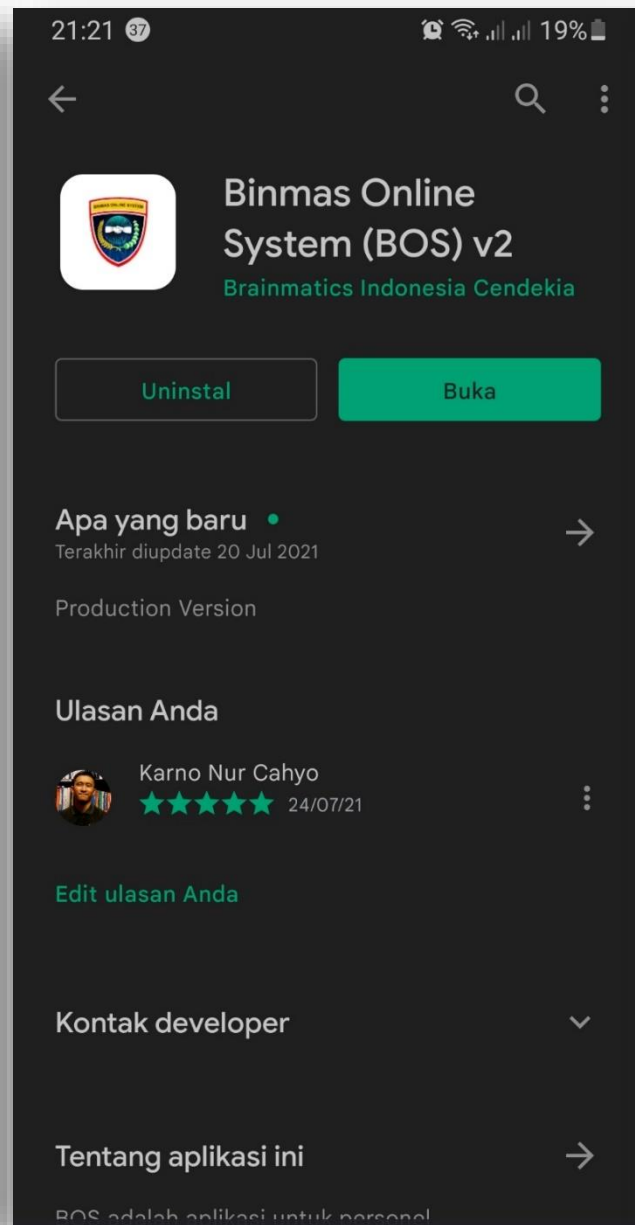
21:21 37

19%

Binmas Online System (BOS) v2
Brainmatics Indonesia Cendekia

Uninstal

Buka

Apa yang baru •
Terakhir diupdate 20 Jul 2021

Production Version

Ulasan Anda

Karno Nur Cahyo
24/07/21

Edit ulasan Anda

Kontak developer

Tentang aplikasi ini

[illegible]